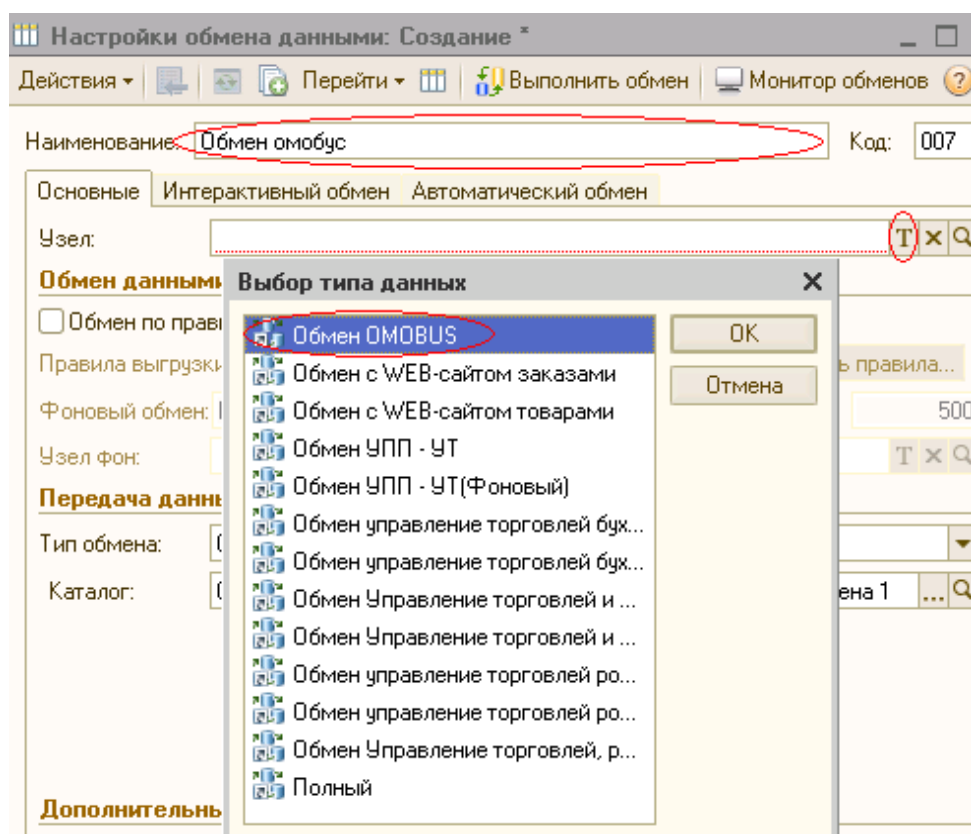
Настройки обмена данными: Создание *

Действия ▾ | Перейти ▾ | Выполнить обмен | Монитор обменов

Наименование: Обмен омобус

Код: 007

Основные | Интерактивный обмен | Автоматический обмен

Узел:

Обмен данными

Обмен по прави

Правила выгрузки

ь правила...

Фоновый обмен:

500

Узел фон:

Передача данн

Тип обмена:

Каталог:

ена 1

Дополнительн

Выбор типа данных

Обмен OMOBUS
Обмен с WEB-сайтом заказами
Обмен с WEB-сайтом товарами
Обмен УПП - УТ
Обмен УПП - УТ(Фоновый)
Обмен управление торговлей бух...
Обмен управление торговлей бух...
Обмен Управление торговлей и ...
Обмен Управление торговлей и ...
Обмен управление торговлей ро...
Обмен управление торговлей ро...
Обмен Управление торговлей, р...
Полный

OK

Отмена